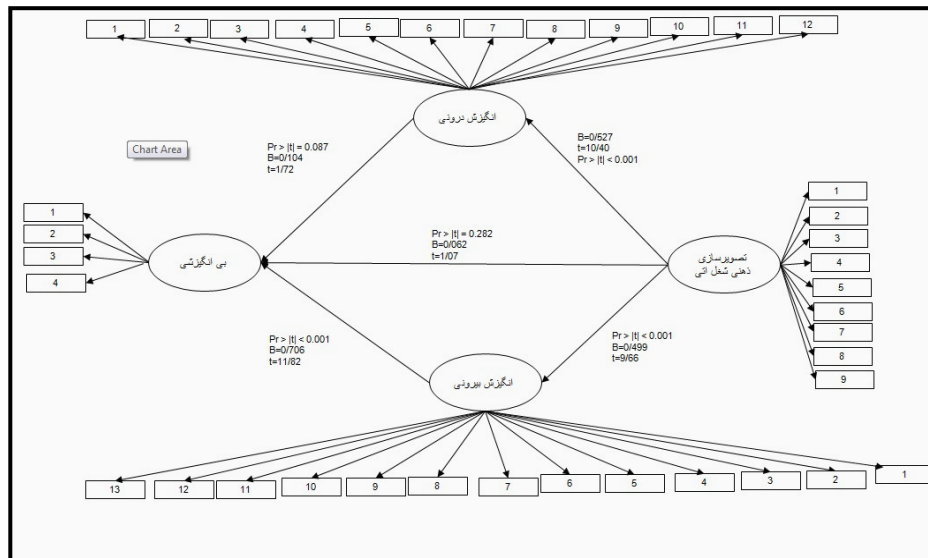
1
2
3
4
5
6
7
8
9
10
11
12

انگیزش درونی

Chart Area

Pr > |t| = 0.087
B=0/104
t=1/72

B=0/527
t=10/40
Pr > |t| < 0.001

1
2
3
4

بی انگیزشی

Pr > |t| = 0.282
B=0/062
t=1/07

تصویرسازی ذهنی شغل اتی

1
2
3
4
5
6
7
8
9

Pr > |t| < 0.001
B=0/706
t=11/82

Pr > |t| < 0.001
B=0/499
t=9/66

انگیزش بیرونی

13
12
11
10
9
8
7
6
5
4
3
2
1